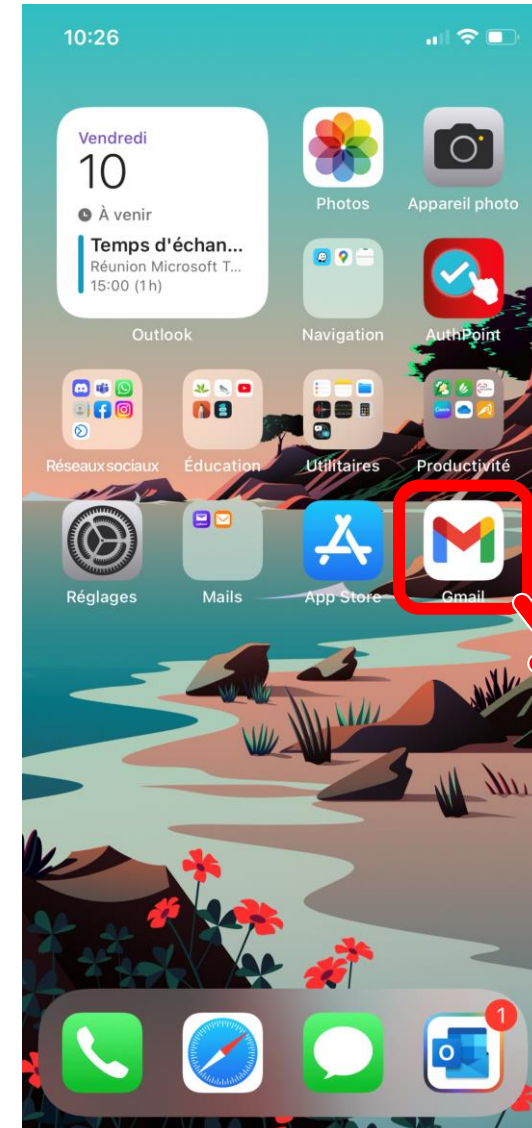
10:26

Vendredi
10
À venir
Temps d'échan...
Réunion Microsoft T...
15:00 (1h)
Outlook

Photos

Appareil photo

Navigation

AuthPoint

Réseaux sociaux

Éducation

Utilitaires

Productivité

Réglages

Mails

App Store

Gmail

1